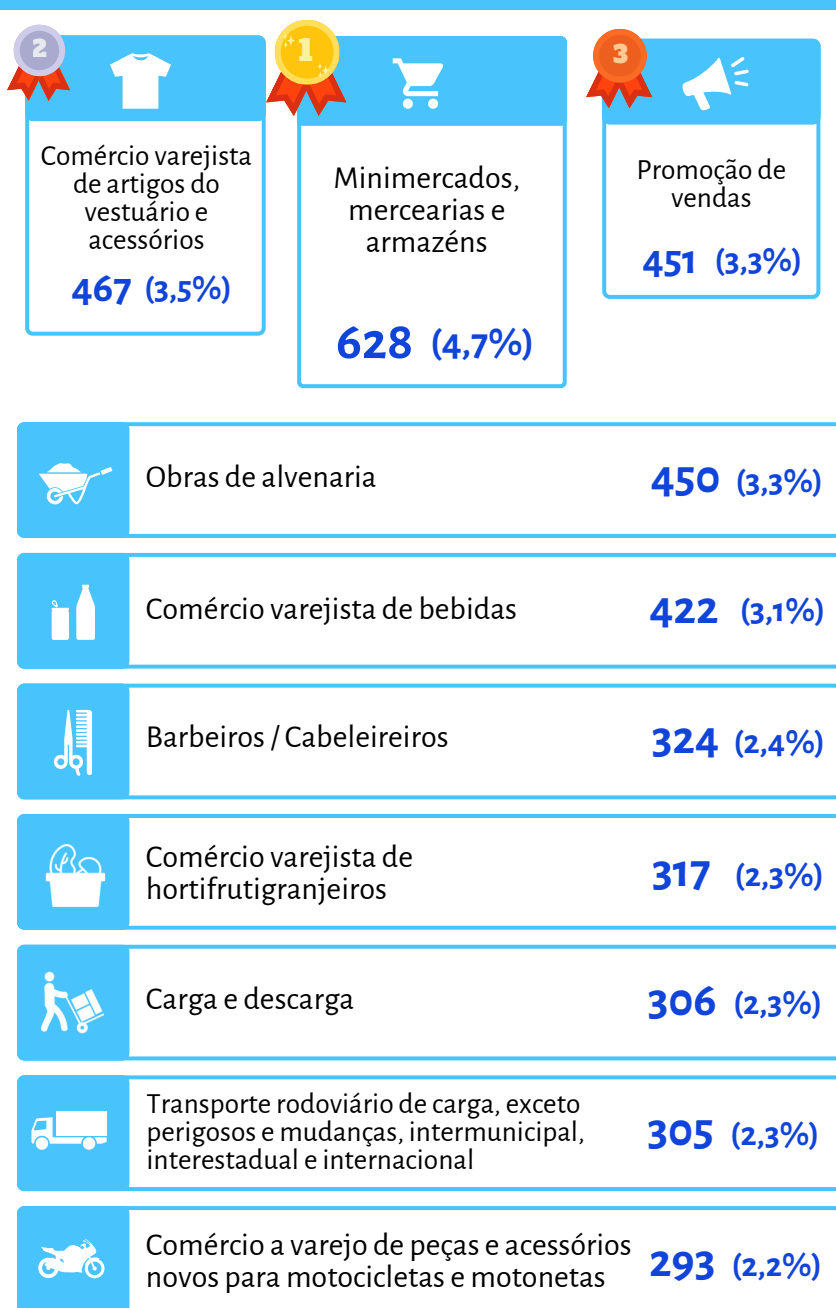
2

Comércio varejista de artigos do vestuário e acessórios

467 (3,5%)

1

Minimercados, mercearias e armazéns

628 (4,7%)

3

Promoção de vendas

451 (3,3%)

Obras de alvenaria 450 (3,3%)

Comércio varejista de bebidas 422 (3,1%)

Barbeiros / Cabeleireiros 324 (2,4%)

Comércio varejista de hortifrutigranjeiros 317 (2,3%)

Carga e descarga 306 (2,3%)

Transporte rodoviário de carga, exceto perigosos e mudanças, intermunicipal, interestadual e internacional 305 (2,3%)

Comércio a varejo de peças e acessórios novos para motocicletas e motonetas 293 (2,2%)